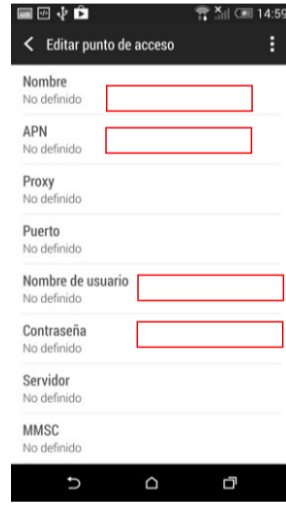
14:59

Editar punto de acceso

Nombre
No definido

APN
No definido

Proxy
No definido

Puerto
No definido

Nombre de usuario
No definido

Contraseña
No definido

Servidor
No definido

MMSC
No definido